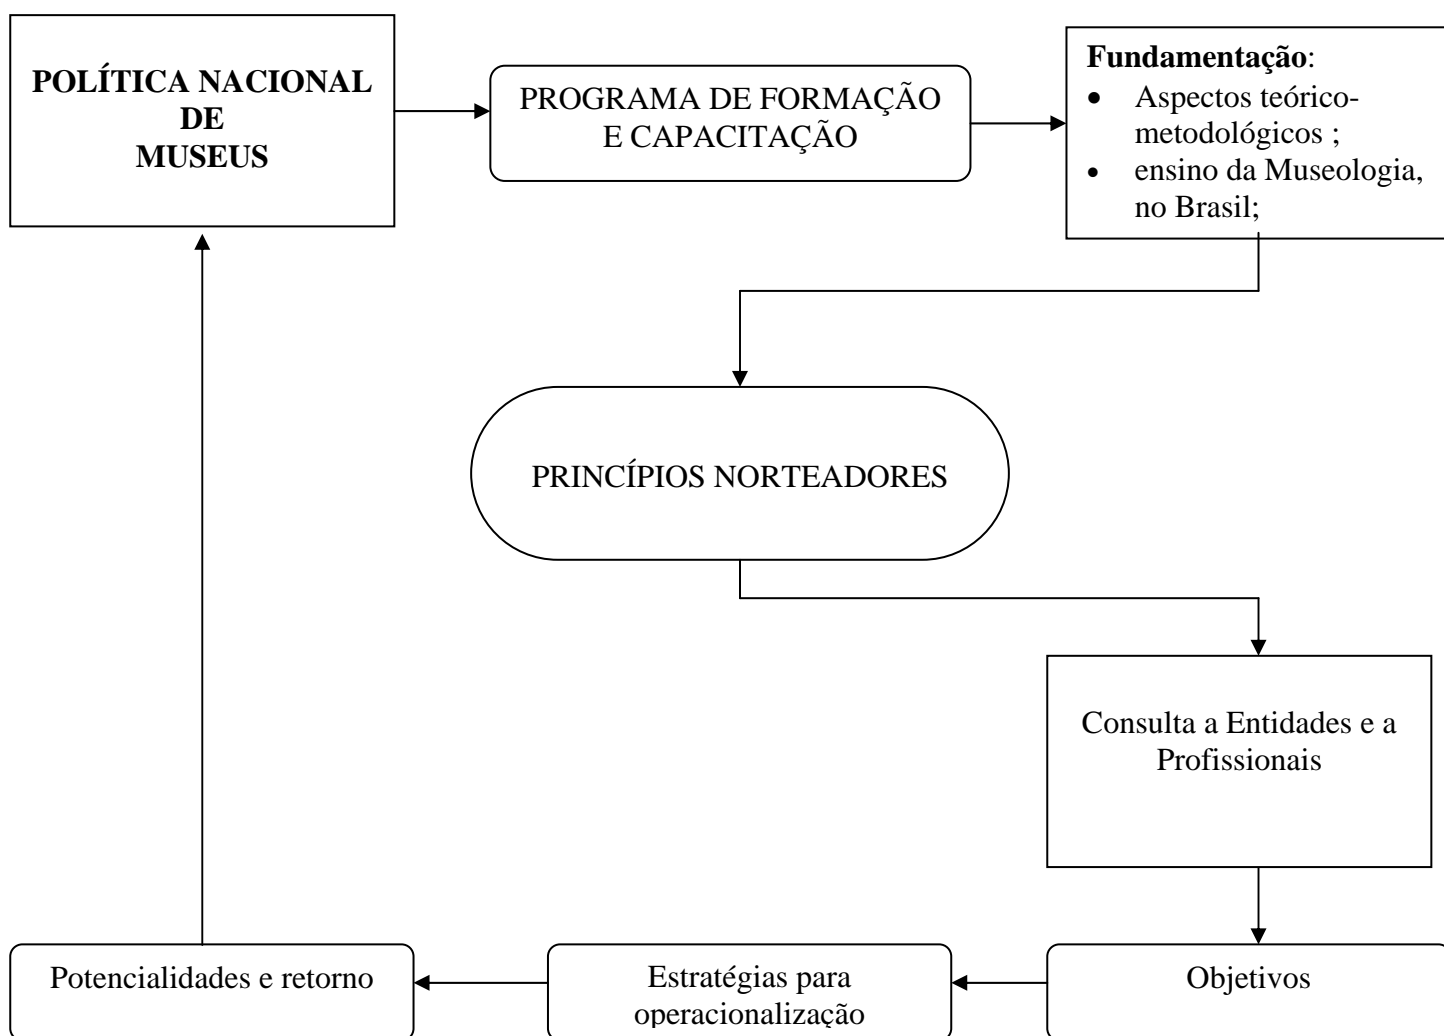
POLÍTICA NACIONAL DE MUSEUS

PROGRAMA DE FORMAÇÃO E CAPACITAÇÃO

**Fundamentação**:
- Aspectos teórico-metodológicos ;
- ensino da Museologia, no Brasil;

PRINCÍPIOS NORTEADORES

Consulta a Entidades e a Profissionais

Objetivos

Estratégias para operacionalização

Potencialidades e retorno